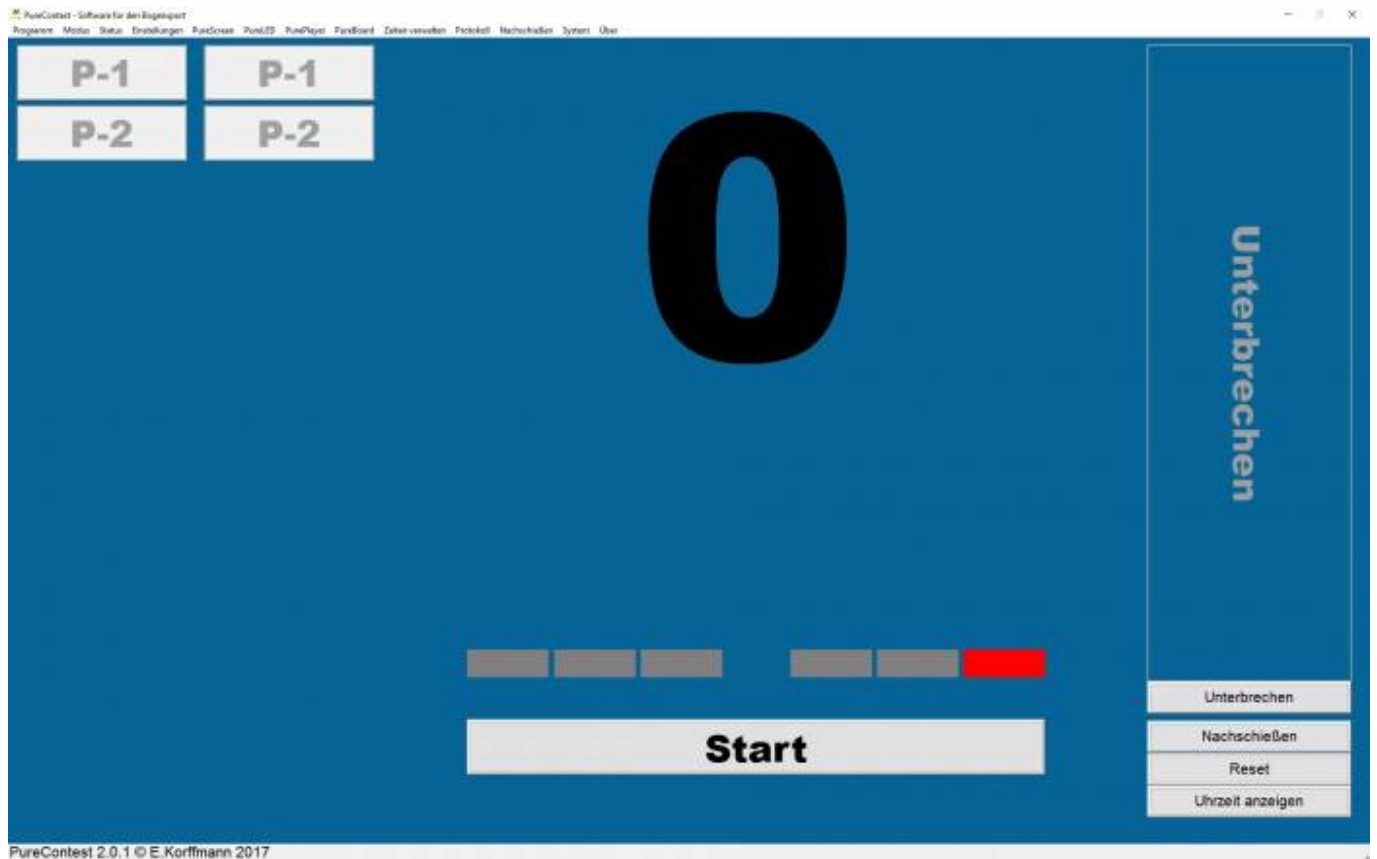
PureContest - Software für den Bogensport
Programm Modus Status Einstellungen PureScreen PureLED PurePlayer PureBoard Zeiten verwalten Protokoll Nachschießen System Über

P-1 P-1
P-2 P-2

0

Unterbrechen

Unterbrechen

Start

Nachschießen
Reset
Uhrzeit anzeigen

PureContest 2.0.1 © E.Korffmann 2017